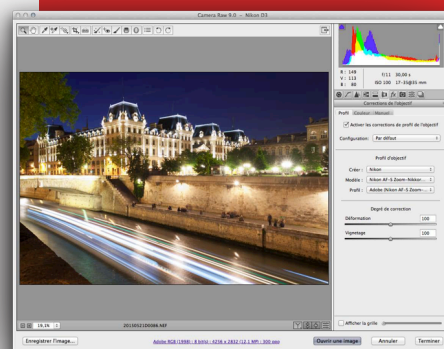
Camera Raw 9.0 – Nikon D3

R : 149
V : 113
B : 80

f/11 30,00 s
ISO 100 17-35@35 mm

Corrections de l'objectif

Profil Couleur Manuel

Activer les corrections de profil de l'objectif

Configuration : Par défaut

Profil d'objectif

Créer : Nikon

Modèle : Nikon AF-S Zoom-Nikkor...

Profil : Adobe (Nikon AF-S Zoom-...

Degré de correction

Déformation 100

Vignetage 100

Afficher la grille

19,1%

20130521D0086.NEF

Enregistrer l'image...

Adobe RGB (1998) ; 8 bits ; 4256 x 2832 (12,1 MP) ; 300 ppp

Ouvrir une image

Annuler

Terminer